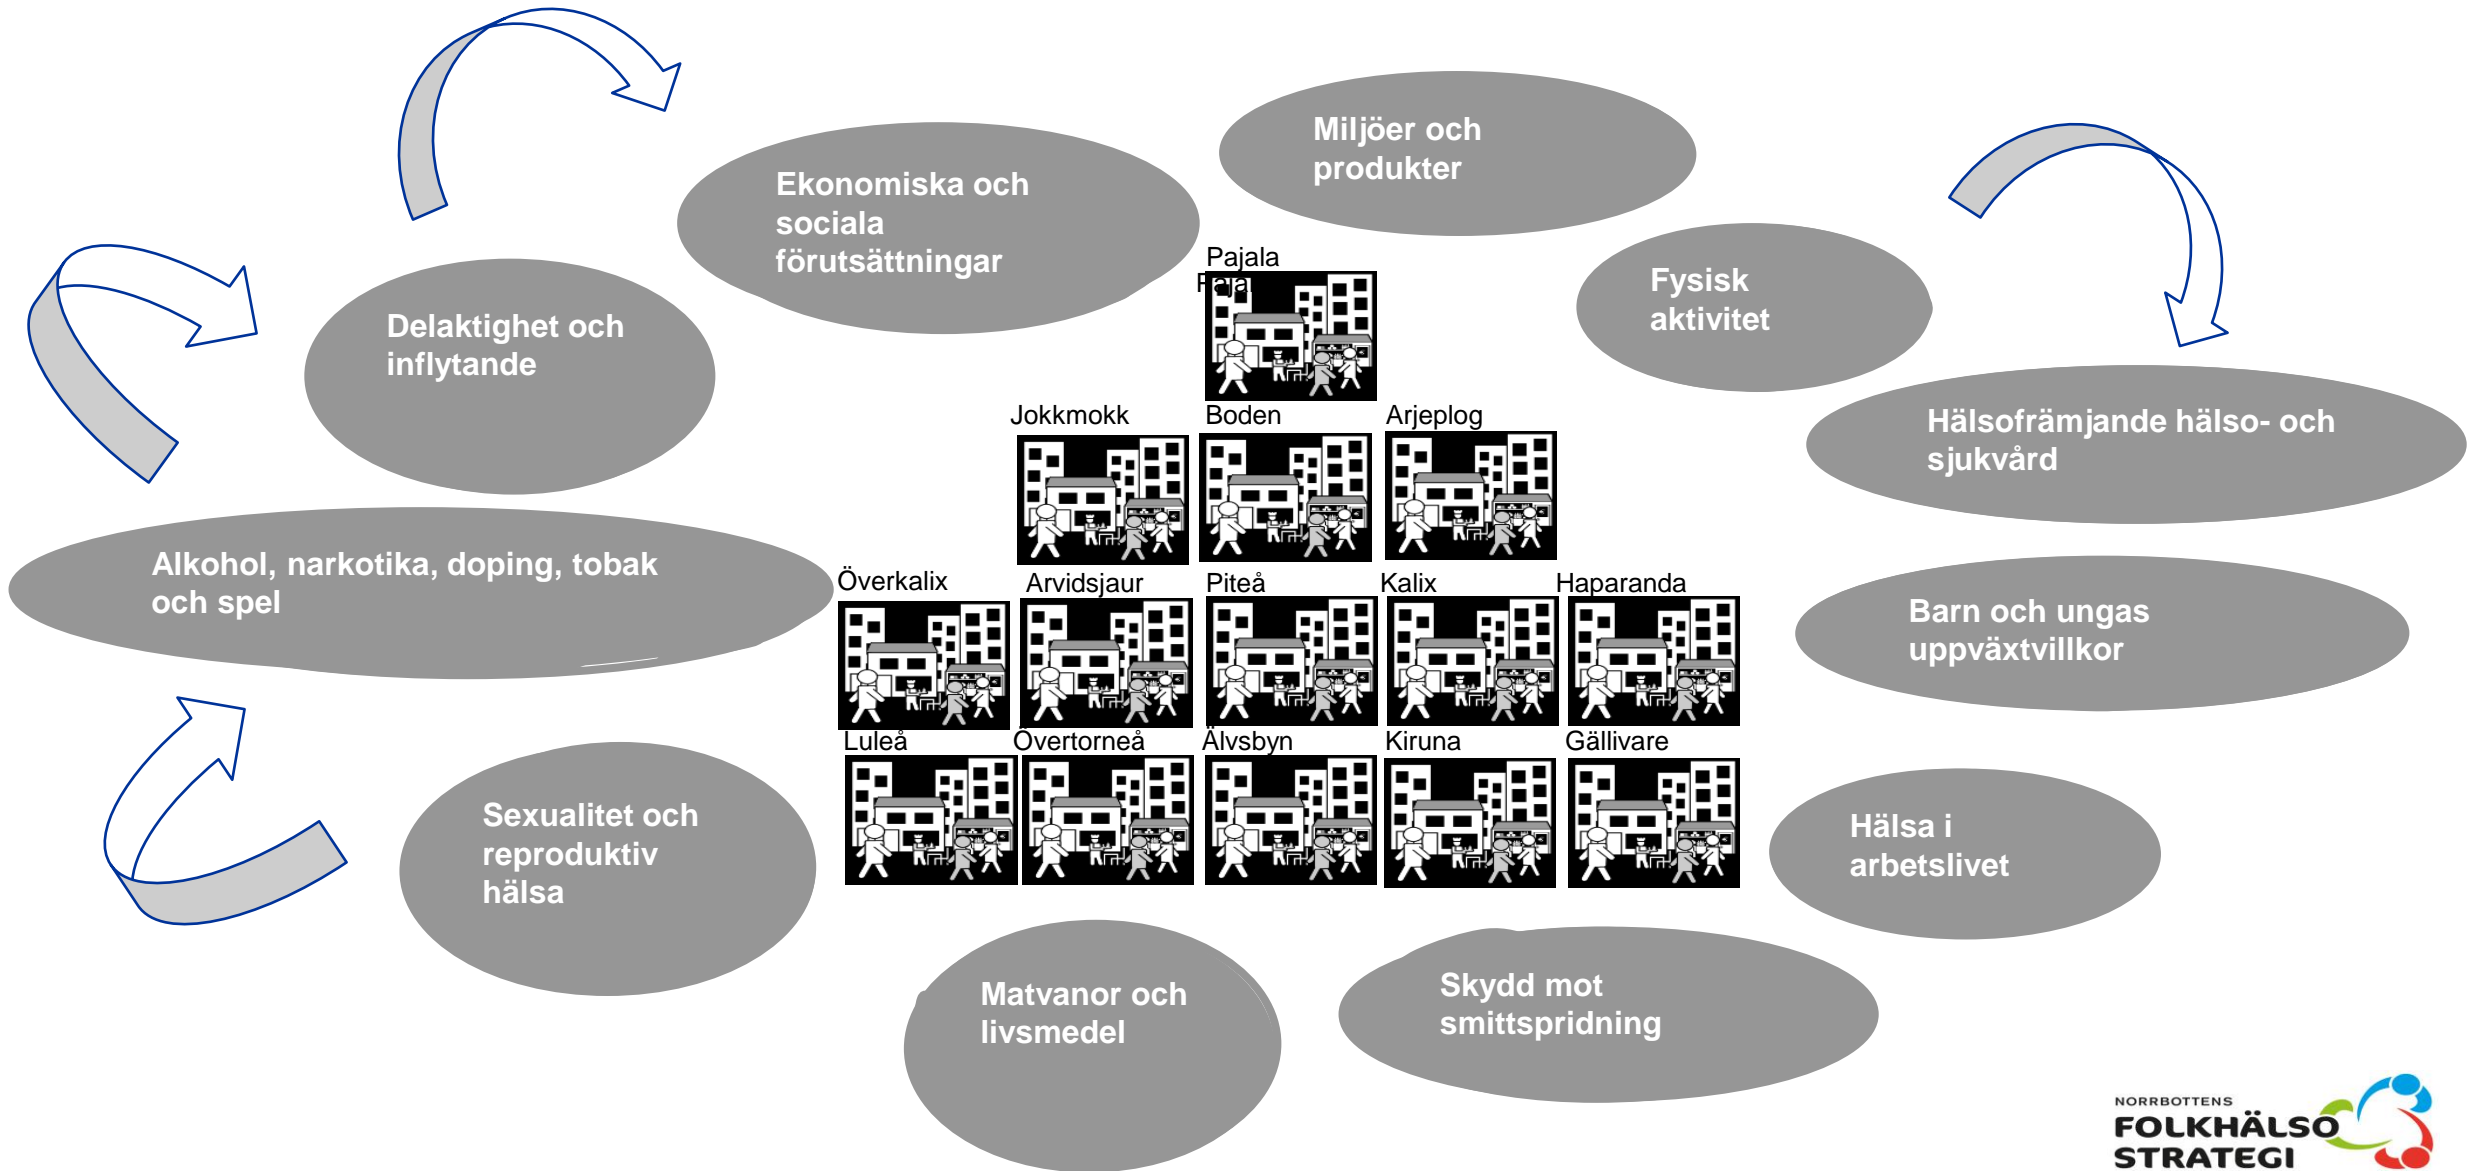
Ekonomiska och sociala förutsättningar

Miljöer och produkter

Delaktighet och inflytande

Fysisk aktivitet

Hälsofrämjande hälso- och sjukvård

Alkohol, narkotika, doping, tobak och spel

Barn och ungas uppväxtvillkor

Sexualitet och reproduktiv hälsa

Hälsa i arbetslivet

Matvanor och livsmedel

Skydd mot smittspridning

Pajala

Jokkmokk

Boden

Arjeplog

Överkalix

Arvidsjaur

Piteå

Kalix

Haparanda

Luleå

Övertorneå

Älvsbyn

Kiruna

Gällivare

NORRBOTTENS FOLKHÄLSO STRATEGI